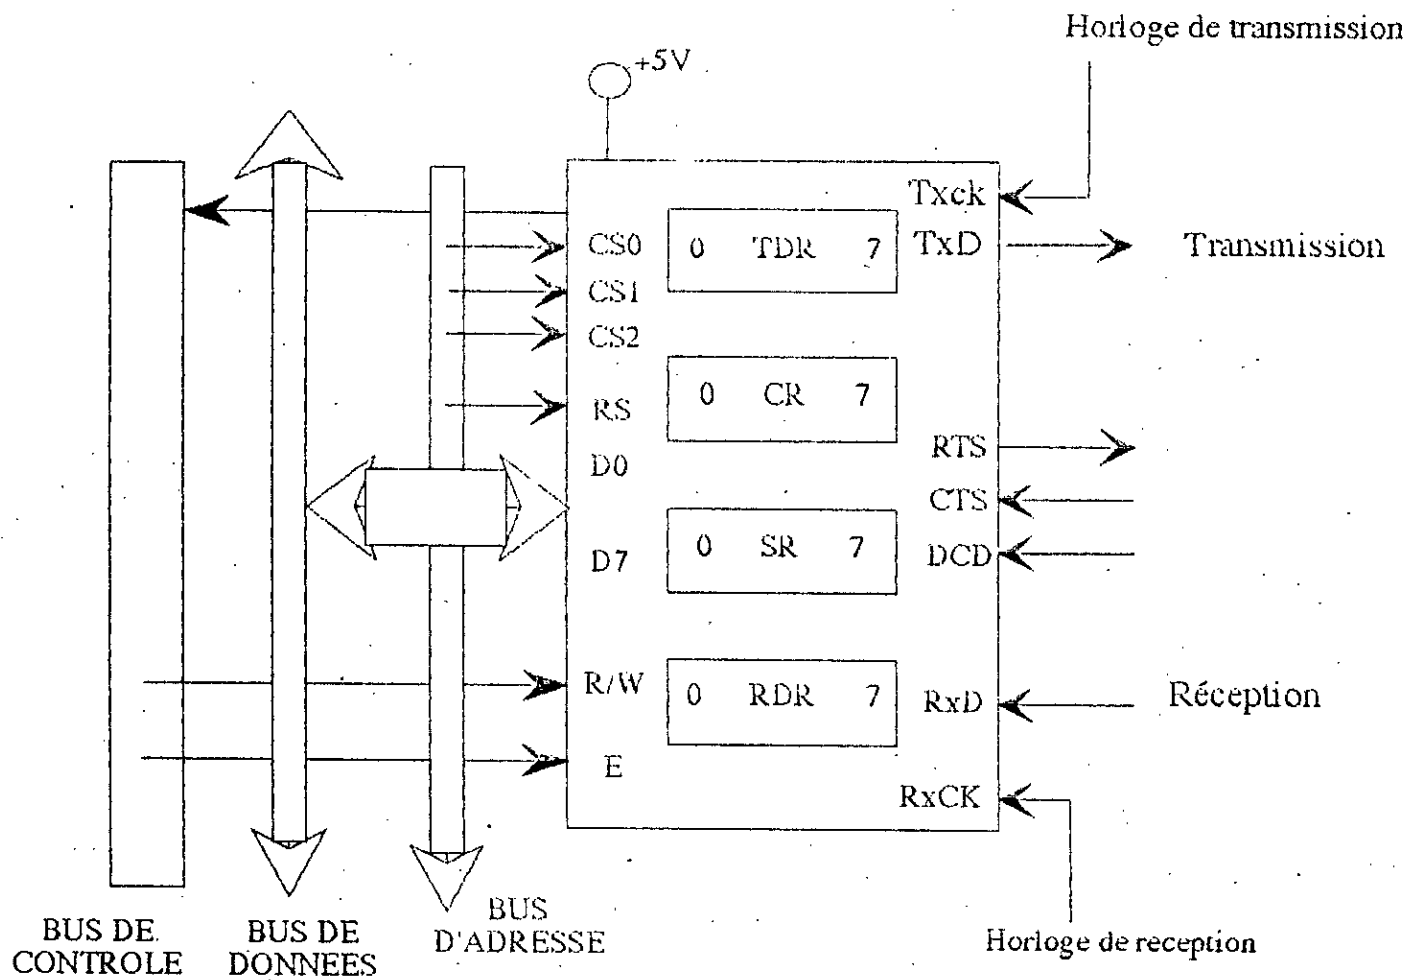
Horloge de transmission

+5V

Txck

TxD

Transmission

CS0

CS1

CS2

RS

D0

D7

R/W

E

0 TDR 7

0 CR 7

0 SR 7

0 RDR 7

RTS

CTS

DCD

RxD

Réception

RxCK

BUS DE CONTROLE

BUS DE DONNEES

BUS D'ADRESSE

Horloge de reception